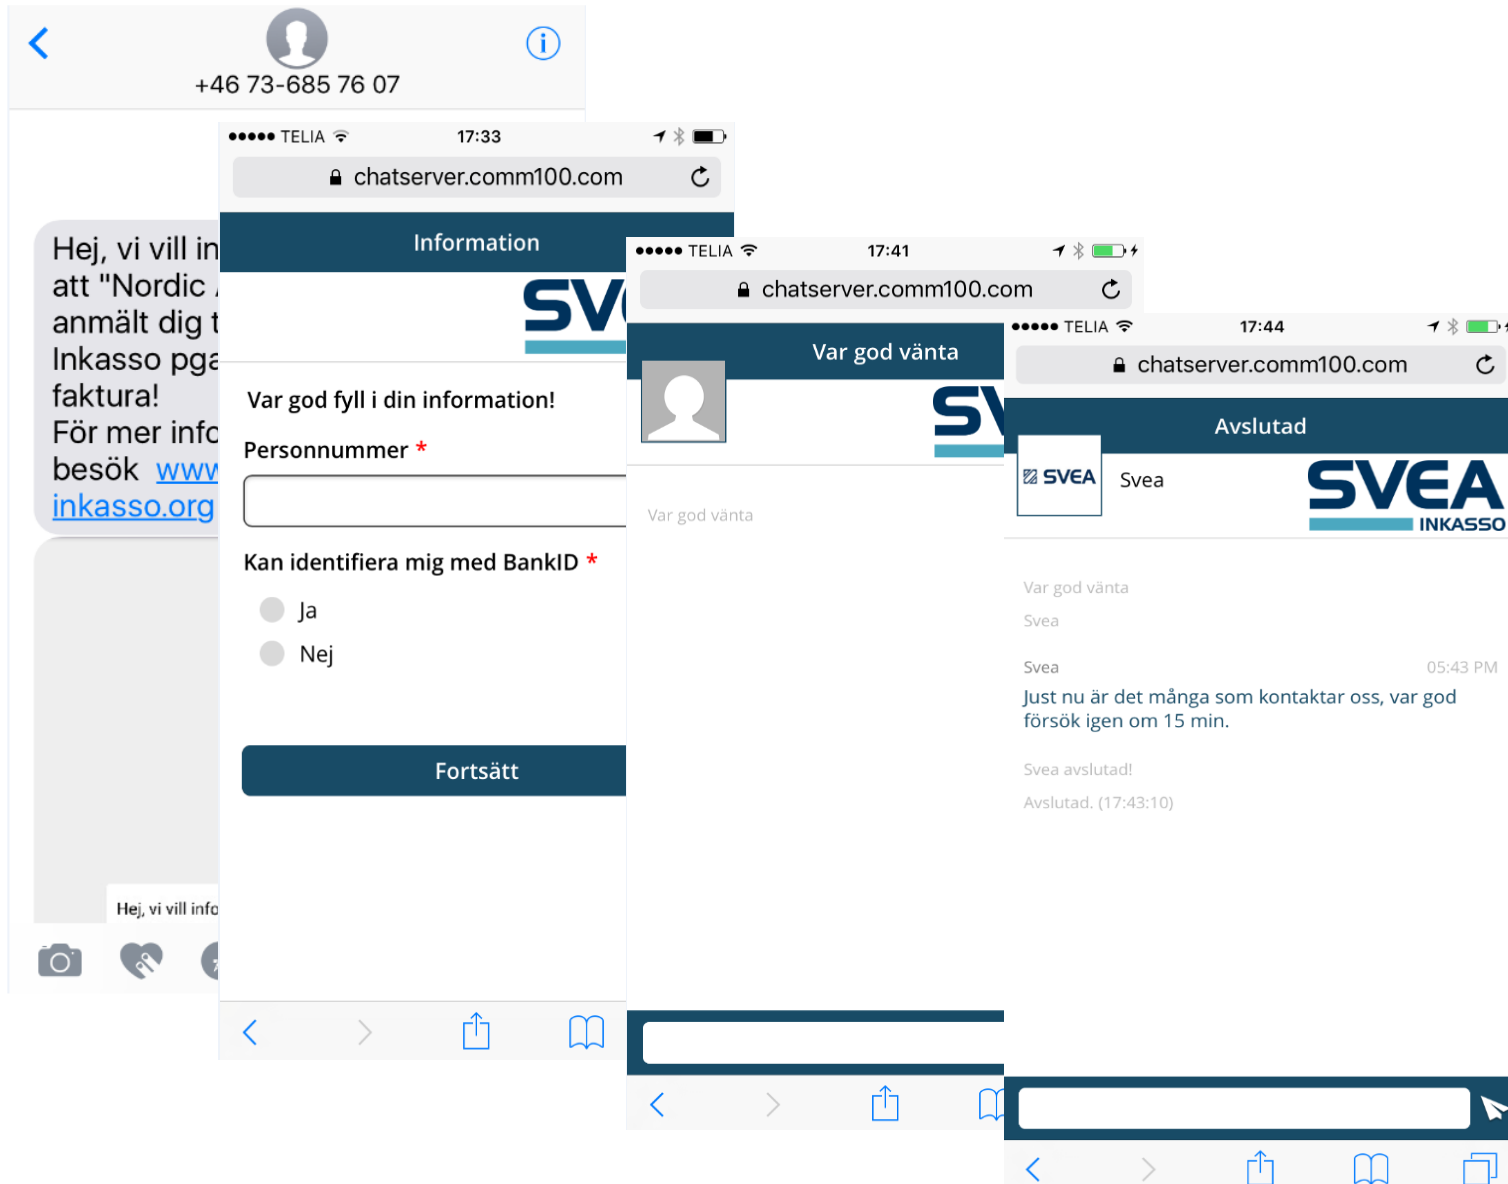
+46 73-685 76 07

Hej, vi vill in
att "Nordic
anmält dig t
Inkasso pga
faktura!
För mer info
besök www
inkasso.org

Hej, vi vill info

●●●●● TELIA 17:33

chatserver.comm100.com

Information

SV

Var god fyll i din information!

Personnummer *

Kan identifiera mig med BankID *

Ja

Nej

Fortsätt

●●●●● TELIA 17:41

chatserver.comm100.com

Var god vänta

SV

Var god vänta

●●●●● TELIA 17:44

chatserver.comm100.com

Avslutad

SVEA Svea

SVEA INKASSO

Var god vänta

Svea

Svea 05:43 PM

Just nu är det många som kontaktar oss, var god försök igen om 15 min.

Svea avslutad!

Avslutad. (17:43:10)